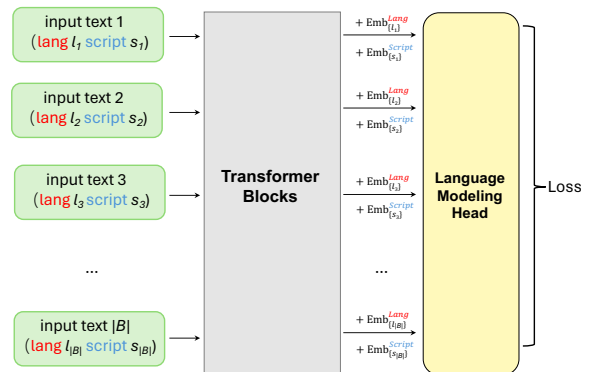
input text 1
(lang $l_1$ script $s_1$)

input text 2
(lang $l_2$ script $s_2$)

input text 3
(lang $l_3$ script $s_3$)

...

input text $|B|$
(lang $l_{|B|}$ script $s_{|B|}$)

Transformer Blocks

+ $\mathrm{Emb}_{\{l_1\}}^{Lang}$
+ $\mathrm{Emb}_{\{s_1\}}^{Script}$

+ $\mathrm{Emb}_{\{l_2\}}^{Lang}$
+ $\mathrm{Emb}_{\{s_2\}}^{Script}$

+ $\mathrm{Emb}_{\{l_3\}}^{Lang}$
+ $\mathrm{Emb}_{\{s_3\}}^{Script}$

...

+ $\mathrm{Emb}_{\{l_{|B|}\}}^{Lang}$
+ $\mathrm{Emb}_{\{s_{|B|}\}}^{Script}$

Language Modeling Head

Loss